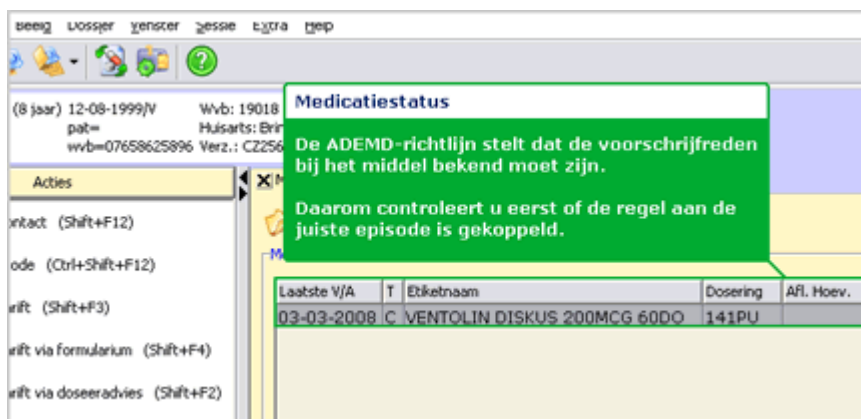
Beeld Dossier Venster Sessie Extra Help

(8 jaar) 12-08-1999/V
pat=
wvb=07658625896

Wvb: 19018
Huisarts: Brin
Verz.: CZ256

Medicatiestatus

De ADEMD-richtlijn stelt dat de voorschrijfreden bij het middel bekend moet zijn.

Daarom controleert u eerst of de regel aan de juiste episode is gekoppeld.

Acties

ontact (Shift+F12)

ode (Ctrl+Shift+F12)

rift (Shift+F3)

rift via formularium (Shift+F4)

rift via doseeradvies (Shift+F2)

| Laatste V/A | T | Etiketnaam | Dosering | Afl. Hoev. |
|---|---|---|---|---|
| 03-03-2008 | C | VENTOLIN DISKUS 200MCG 60DO | 141PU | |